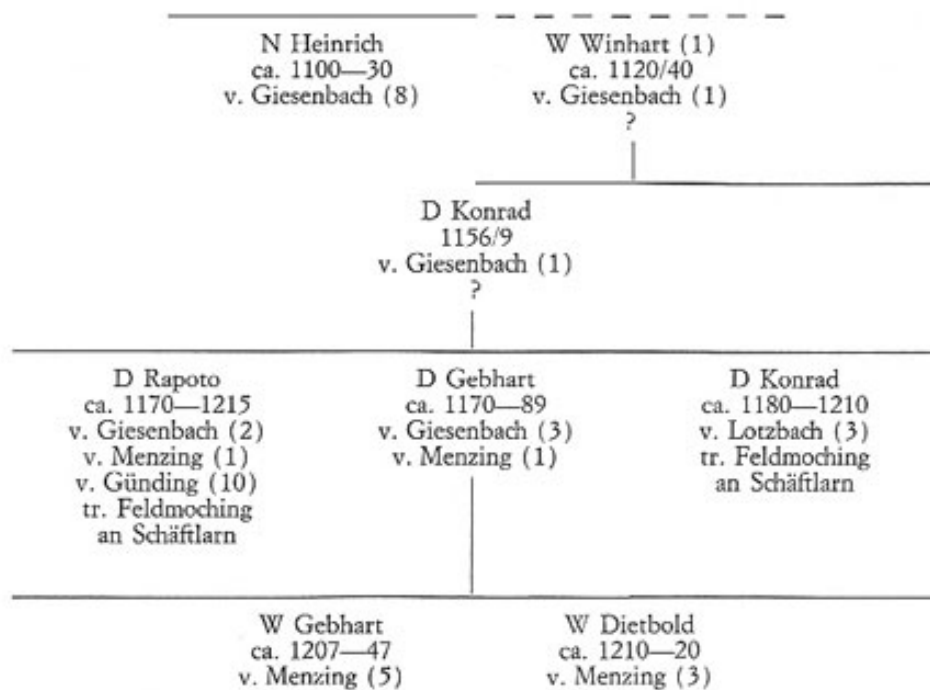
N Heinrich
ca. 1100—30
v. Giesenbach (8)

W Winhart (1)
ca. 1120/40
v. Giesenbach (1)
?

D Konrad
1156/9
v. Giesenbach (1)
?

D Rapoto
ca. 1170—1215
v. Giesenbach (2)
v. Menzing (1)
v. Günding (10)
tr. Feldmoching
an Schäftlarn

D Gebhart
ca. 1170—89
v. Giesenbach (3)
v. Menzing (1)

D Konrad
ca. 1180—1210
v. Lotzbach (3)
tr. Feldmoching
an Schäftlarn

W Gebhart
ca. 1207—47
v. Menzing (5)

W Dietbold
ca. 1210—20
v. Menzing (3)